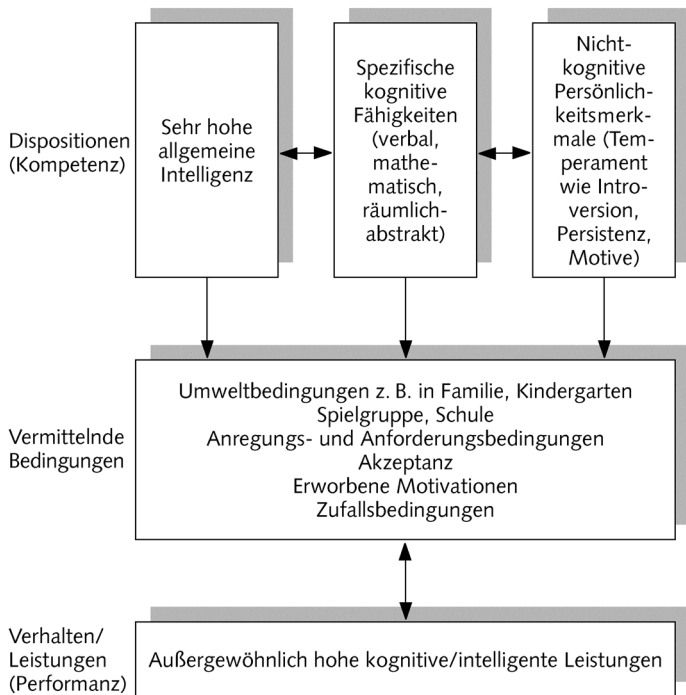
Dispositionen (Kompetenz)

Sehr hohe allgemeine Intelligenz

Spezifische kognitive Fähigkeiten (verbal, mathematisch, räumlich-abstrakt)

Nicht-kognitive Persönlichkeitsmerkmale (Temperament wie Introversion, Persistenz, Motive)

Vermittelnde Bedingungen

Umweltbedingungen z. B. in Familie, Kindergarten
Spielgruppe, Schule
Anregungs- und Anforderungsbedingungen
Akzeptanz
Erworbene Motivationen
Zufallsbedingungen

Verhalten/ Leistungen (Performanz)

Außergewöhnlich hohe kognitive/intelligente Leistungen